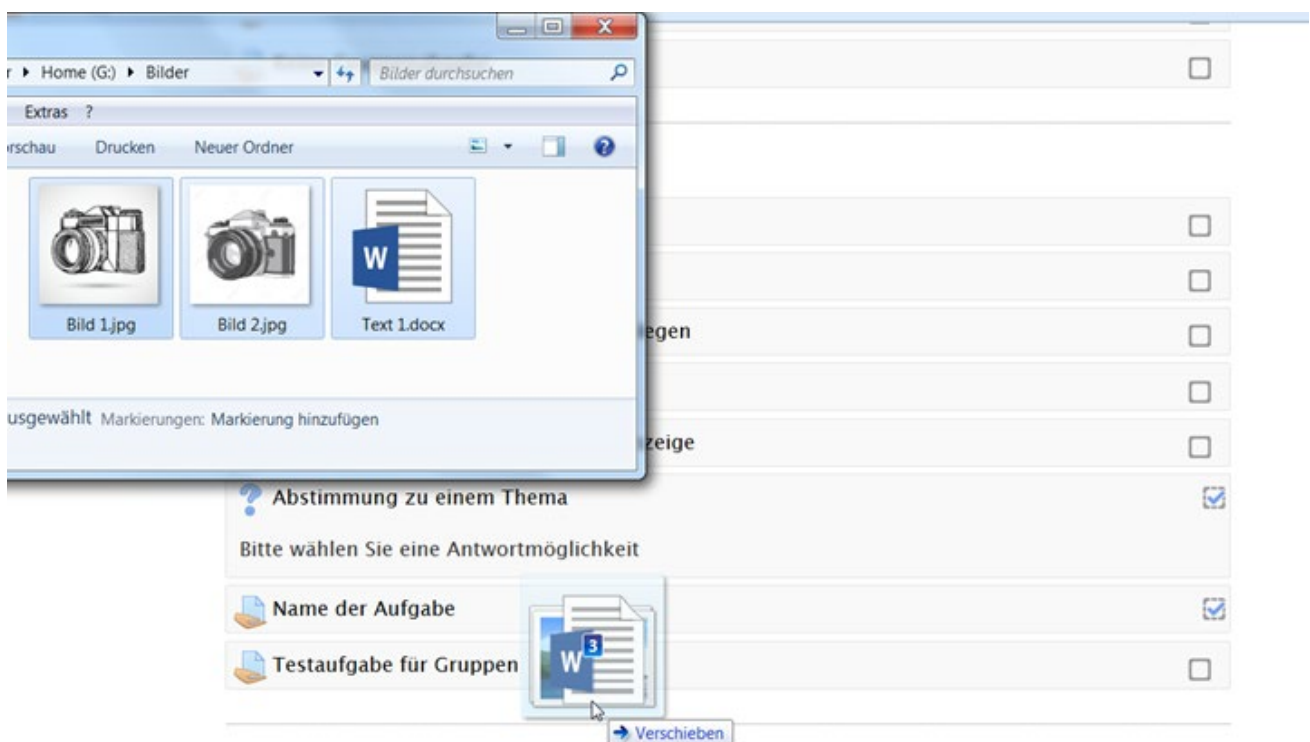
r ▸ Home (G:) ▸ Bilder

Bilder durchsuchen

Extras ?

rschau Drucken Neuer Ordner

Bild 1.jpg

Bild 2.jpg

W

Text 1.docx

usgewählt Markierungen: Markierung hinzufügen

egen

zeige

Abstimmung zu einem Thema

Bitte wählen Sie eine Antwortmöglichkeit

Name der Aufgabe

Testaufgabe für Gruppen

W 3

→ Verschieben